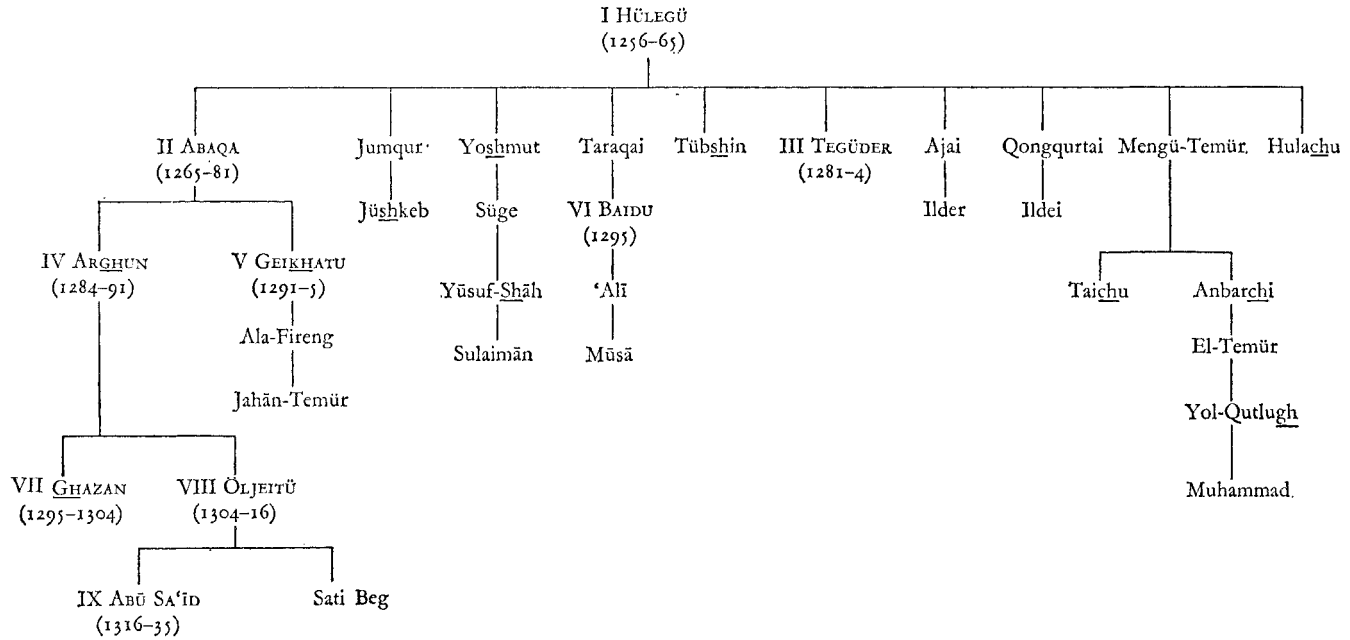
I HÜLEGÜ
(1256–65)

II ABAQA
(1265–81)

Jumqur

Jüshkeb

Yoshmut

Süge

Yūsuf-Shāh

Sulaimān

Taraqai

VI BAIDU
(1295)

'Alī

Mūsā

Tübshin

III TEGÜDER
(1281–4)

Ajai

Ilder

Qongqurtai

Ildei

Mengü-Temür

Taichu

Anbarchi

El-Temür

Yol-Qutlugh

Muhammad

Hulachu

IV ARGHUN
(1284–91)

V GEIKHATU
(1291–5)

Ala-Fireng

Jahān-Temür

VII GHAZAN
(1295–1304)

VIII ÖLJEITÜ
(1304–16)

IX ABŪ SA'ĪD
(1316–35)

Sati Beg